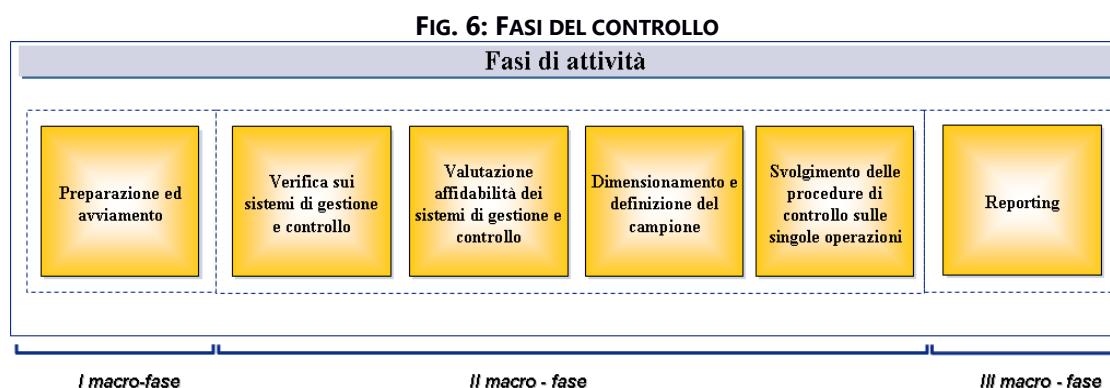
FIG. 6: FASI DEL CONTROLLO

Fasi di attività

Preparazione ed avviamento

Verifica sui sistemi di gestione e controllo

Valutazione affidabilità dei sistemi di gestione e controllo

Dimensionamento e definizione del campione

Svolgimento delle procedure di controllo sulle singole operazioni

Reporting

I macro-fase

II macro - fase

III macro - fase